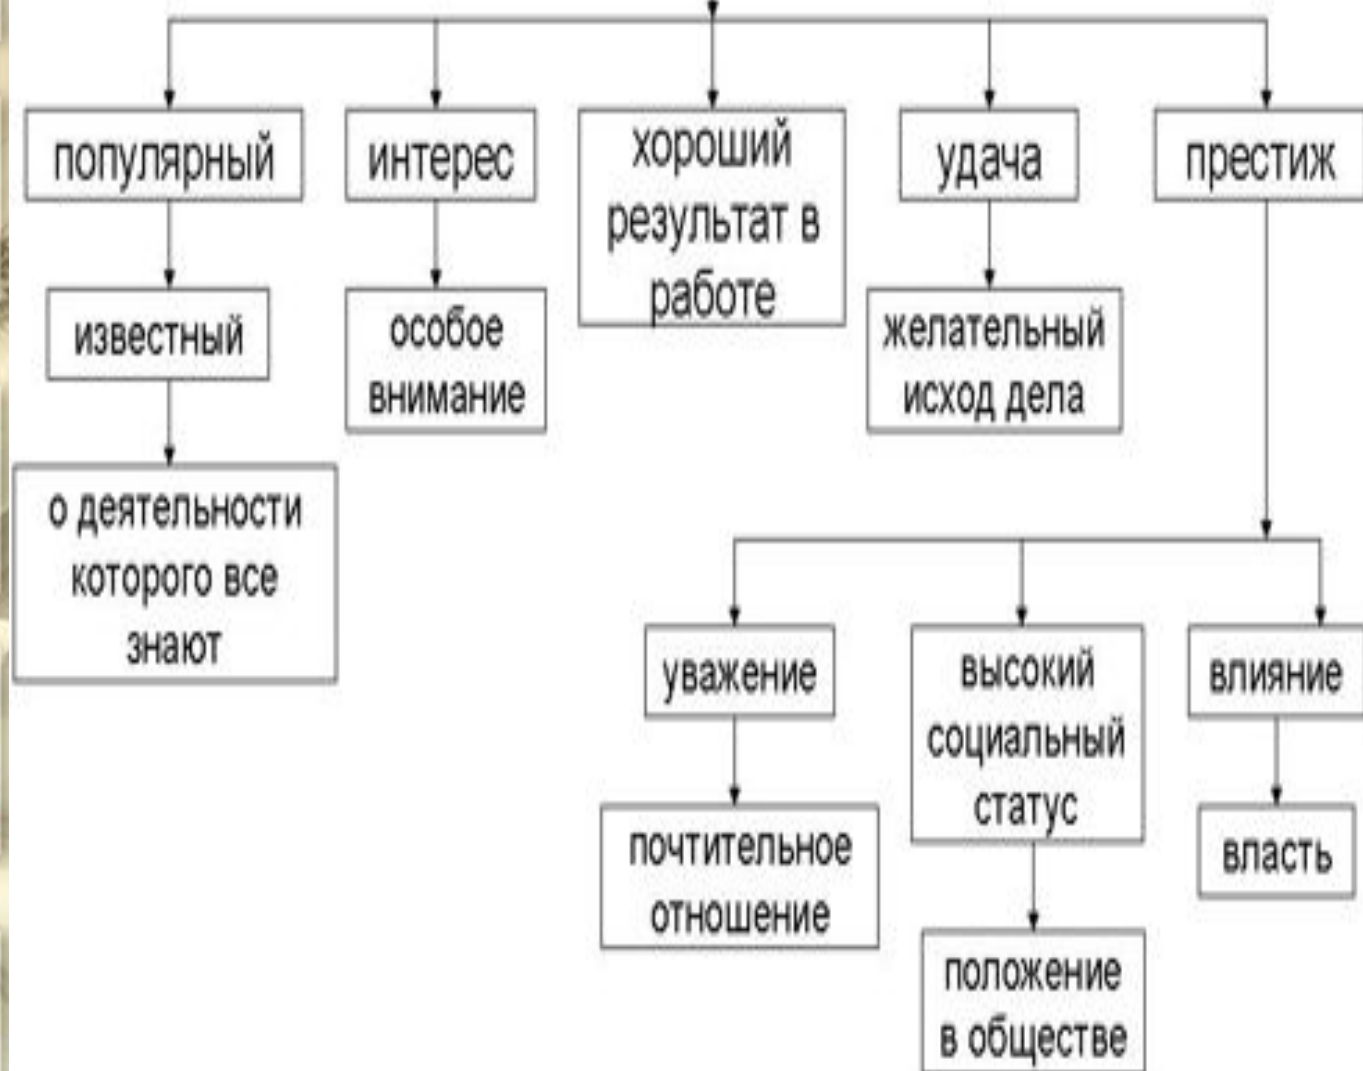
популярный

известный

о деятельности которого все знают

интерес

особое внимание

хороший результат в работе

удача

желательный исход дела

престиж

уважение

почтительное отношение

высокий социальный статус

положение в обществе

влияние

власть